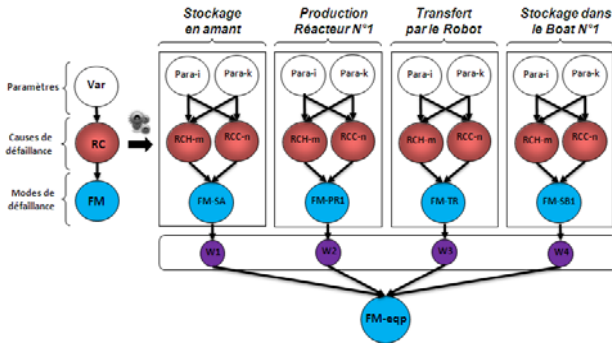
Stockage en amont

Production Réacteur N°1

Transfert par le Robot

Stockage dans le Boat N°1

Paramètres

Var

Causes de défaillance

RC

Modes de défaillance

FM

Para-i
Para-k
RCH-m
RCC-n
FM-SA

Para-i
Para-k
RCH-m
RCC-n
FM-PR1

Para-i
Para-k
RCH-m
RCC-n
FM-TR

Para-i
Para-k
RCH-m
RCC-n
FM-SB1

W1
W2
W3
W4

FM-eqp